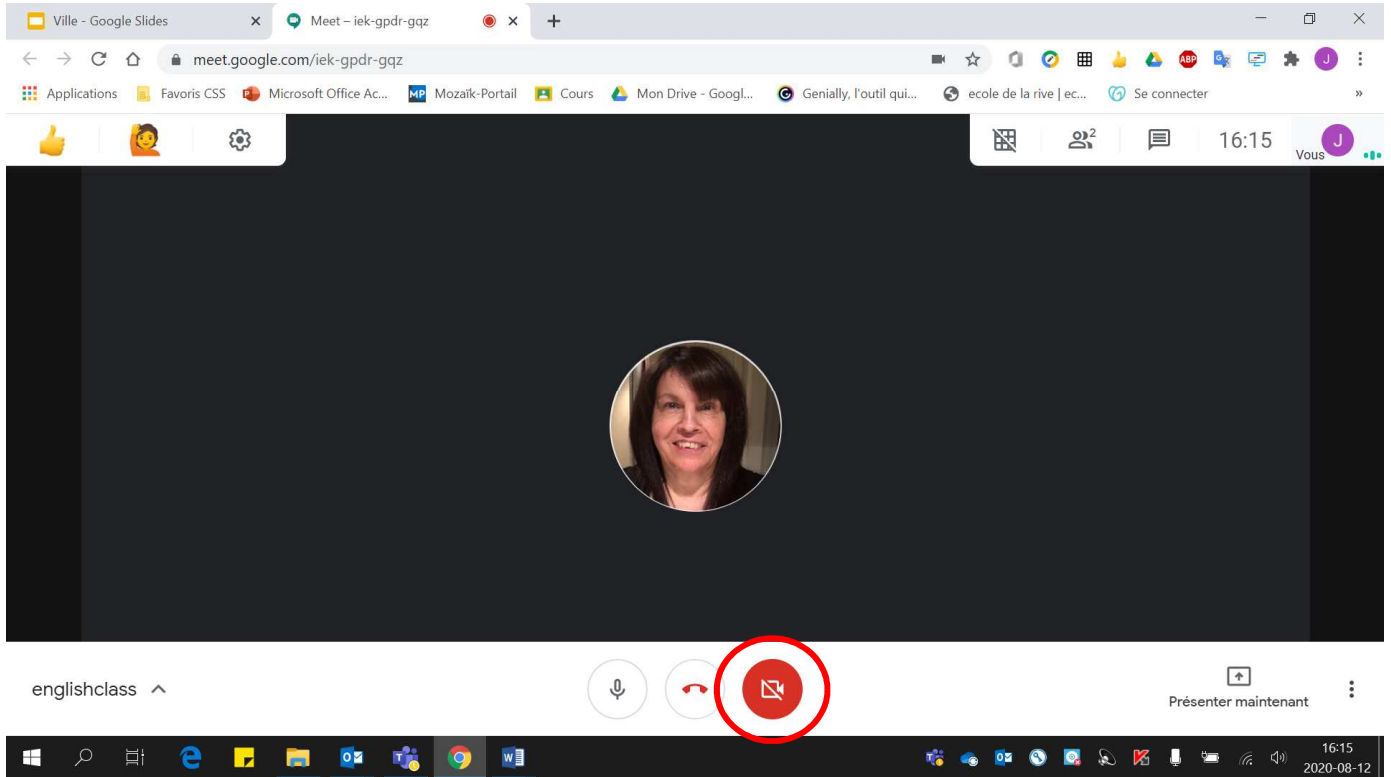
Ville - Google Slides
Meet – iek-gpdr-gqz
meet.google.com/iek-gpdr-gqz
Applications Favoris CSS Microsoft Office Ac... Mozaïk-Portail Cours Mon Drive - Googl... Genially, l'outil qui... ecole de la rive | ec... Se connecter
ABP
J
16:15
Vous
2
englishclass
Présenter maintenant
16:15
2020-08-12